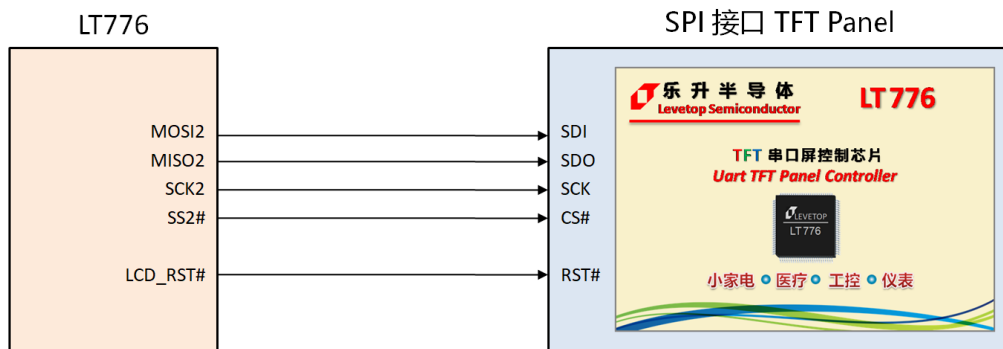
LT776

SPI 接口 TFT Panel

MOSI2
MISO2
SCK2
SS2#

LCD_RST#

SDI
SDO
SCK
CS#

RST#

乐升半导体
Levetop Semiconductor

LT776

TFT 串口屏控制芯片
Uart TFT Panel Controller

LEVETOP
LT776

小家电 医疗 工控 仪表